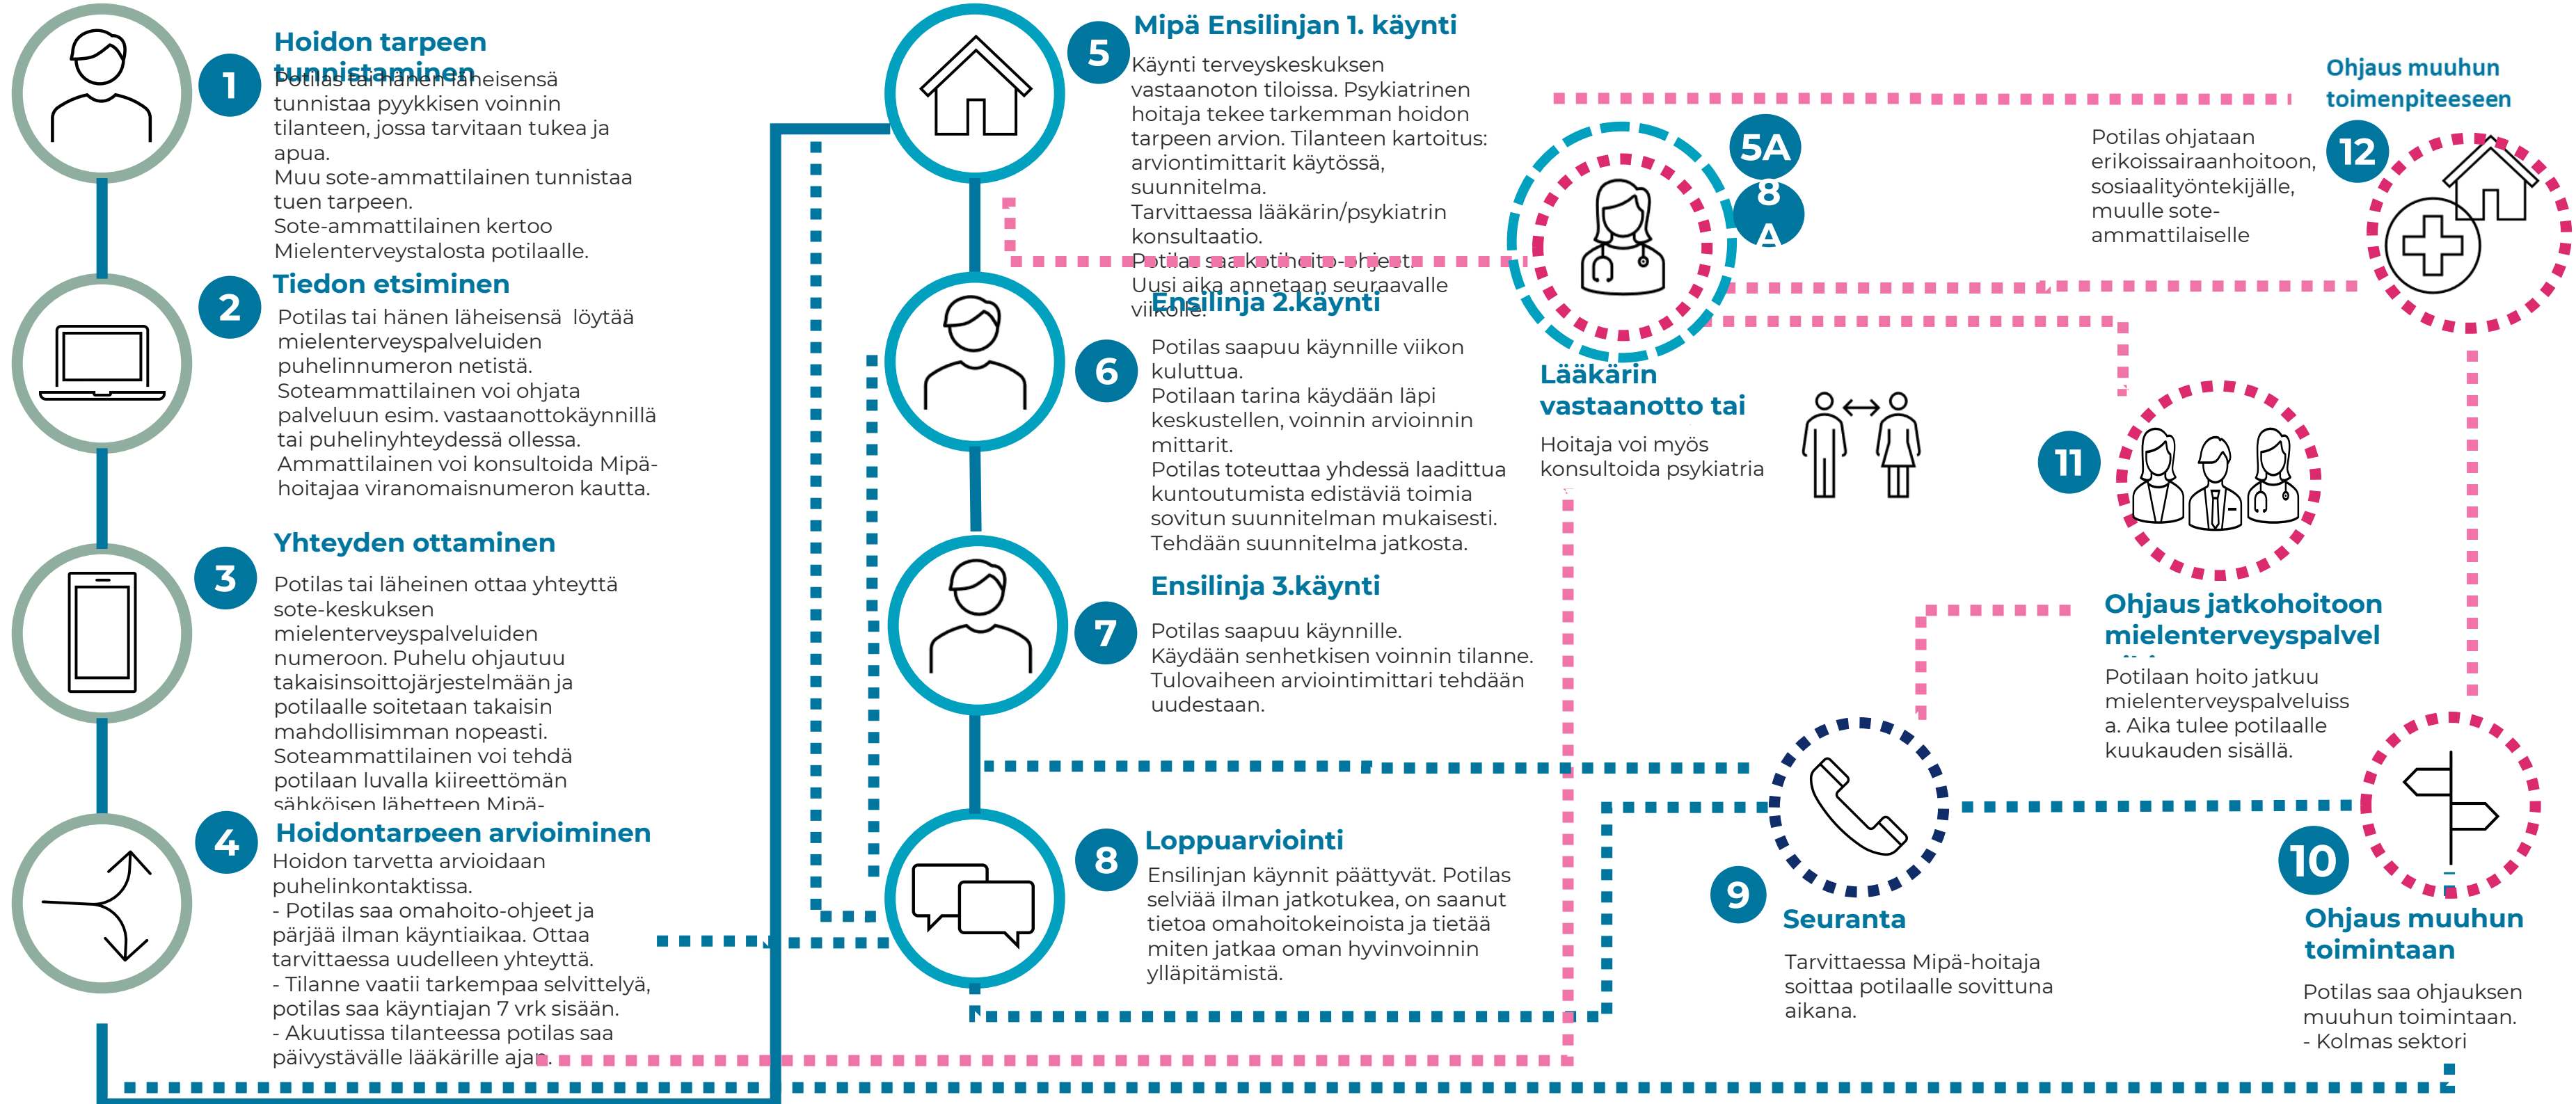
1

Hoidon tarpeen tunnistaminen

Potilas tai hänen läheisensä tunnistaa pyykkisen voinnin tilanteen, jossa tarvitaan tukea ja apua.
Muu sote-ammattilainen tunnistaa tuen tarpeen.
Sote-ammattilainen kertoo Mielenterveystalosta potilaalle.

2

Tiedon etsiminen

Potilas tai hänen läheisensä löytää mielenterveyspalveluiden puhelinnumeron netistä.
Soteammattilainen voi ohjata palveluun esim. vastaanottokäynnillä tai puhelinyhteydessä ollessa.
Ammattilainen voi konsultoida Mipä-hoitajaa viranomaisnumeron kautta.

3

Yhteyden ottaminen

Potilas tai läheinen ottaa yhteyttä sote-keskuksen mielenterveyspalveluiden numeroon. Puhelu ohjautuu takaisinsoittojärjestelmään ja potilaalle soitetaan takaisin mahdollisimman nopeasti.
Soteammattilainen voi tehdä potilaan luvalla kiireettömän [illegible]

4

Hoidontarpeen arvioiminen

Hoidon tarvetta arvioidaan puhelinkontaktissa.
- Potilas saa omahoito-ohjeet ja pärjää ilman käyntiaikaa. Ottaa tarvittaessa uudelleen yhteyttä.
- Tilanne vaatii tarkempaa selvittelyä, potilas saa käyntiajan 7 vrk sisään.
- Akuutissa tilanteessa potilas saa päivystävälle lääkärille ajan.

5

Mipä Ensilinjan 1. käynti

Käynti terveyskeskuksen vastaanoton tiloissa. Psykiatrinen hoitaja tekee tarkemman hoidon tarpeen arvion. Tilanteen kartoitus: arviontimittarit käytössä, suunnitelma.
Tarvittaessa lääkärin/psykiatrin konsultaatio.
Potilas saa kotihoito-ohjeet.
Uusi aika annetaan seuraavalle viikolle.

6

Ensilinja 2.käynti

Potilas saapuu käynnille viikon kuluttua.
Potilaan tarina käydään läpi keskustellen, voinnin arvioinnin mittarit.
Potilas toteuttaa yhdessä laadittua kuntoutumista edistäviä toimia sovitun suunnitelman mukaisesti.
Tehdään suunnitelma jatkosta.

7

Ensilinja 3.käynti

Potilas saapuu käynnille.
Käydään senhetkisen voinnin tilanne.
Tulovaiheen arviointimittari tehdään uudestaan.

8

Loppuarviointi

Ensilinjan käynnit päättyvät. Potilas selviää ilman jatkotukea, on saanut tietoa omahoitokeinoista ja tietää miten jatkaa oman hyvinvoinnin ylläpitämistä.

5A

8A

Lääkärin vastaanotto tai

Hoitaja voi myös konsultoida psykiatria

9

Seuranta

Tarvittaessa Mipä-hoitaja soittaa potilaalle sovittuna aikana.

10

Ohjaus muuhun toimintaan

Potilas saa ohjauksen muuhun toimintaan.
- Kolmas sektori

11

Ohjaus jatkohoitoon mielenterveyspalvel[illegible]

Potilaan hoito jatkuu mielenterveyspalveluissa. Aika tulee potilaalle kuukauden sisällä.

12

Ohjaus muuhun toimenpiteeseen

Potilas ohjataan erikoissairaanhoitoon, sosiaalityöntekijälle, muulle sote-ammattilaiselle